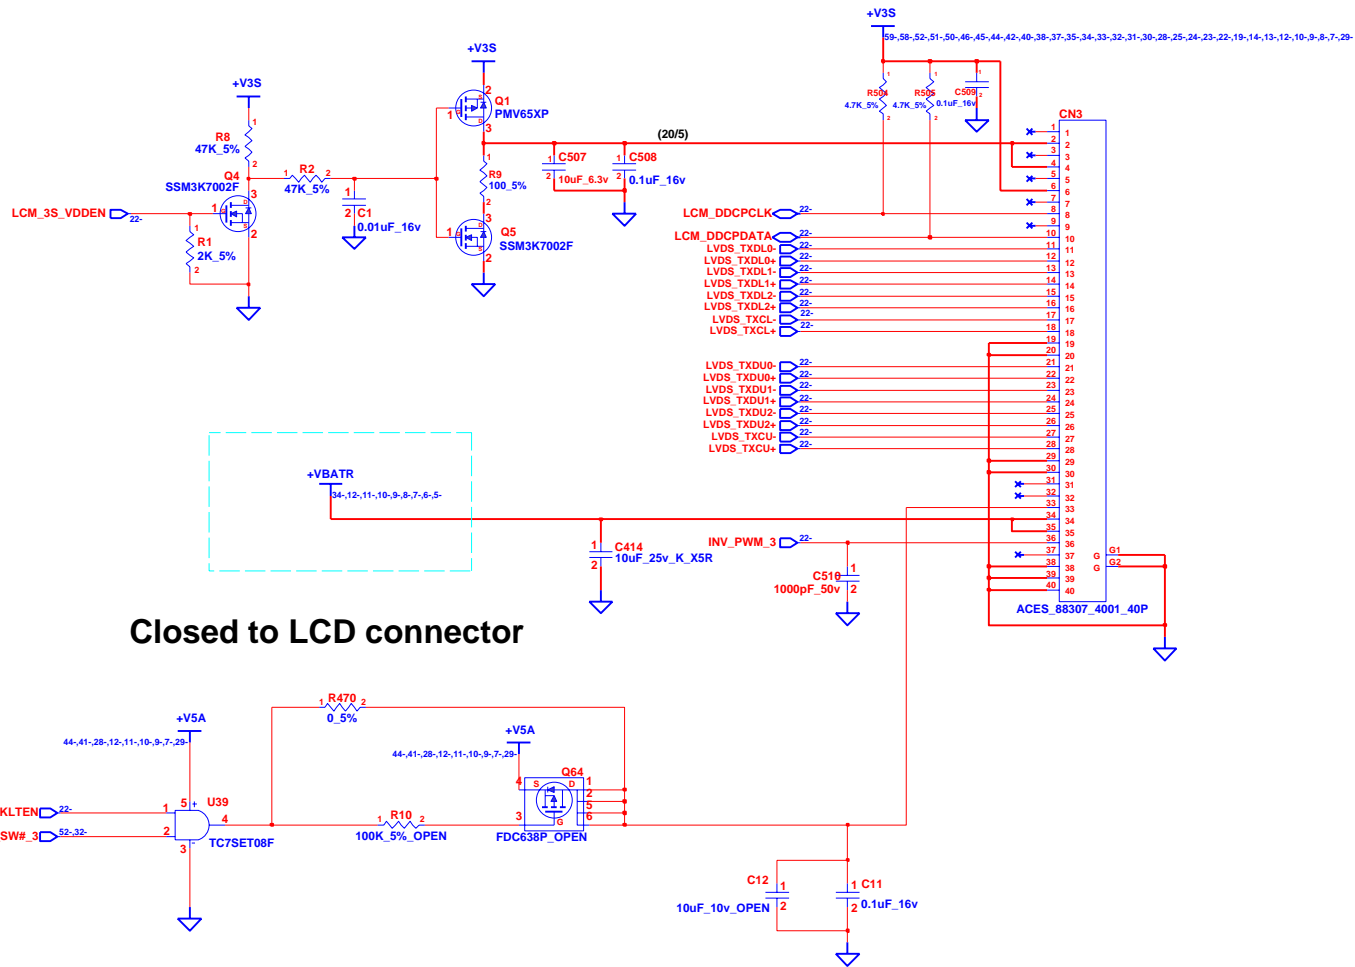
+V3S
59-,58-,52-,51-,50-,46-,45-,44-,42-,40-,38-,37-,35-,34-,33-,32-,31-,30-,28-,25-,24-,23-,22-,19-,14-,13-,12-,10-,9-,8-,7-,29-

+V3S

Q1
PMV65XP

+V3S

R8
47K_5%

Q4
SSM3K7002F

R2
47K_5%

LCM_3S_VDDEN 22-

R1
2K_5%

C1
0.01uF_16v

(20/5)

C507
10uF_6.3v

C508
0.1uF_16v

R9
100_5%

Q5
SSM3K7002F

R504
4.7K_5%

R505
4.7K_5%

C509
0.1uF_16v

CN3

LCM_DDCPCLK 22-
LCM_DDCPDATA 22-
LVDS_TXDL0- 22-
LVDS_TXDL0+ 22-
LVDS_TXDL1- 22-
LVDS_TXDL1+ 22-
LVDS_TXDL2- 22-
LVDS_TXDL2+ 22-
LVDS_TXCL- 22-
LVDS_TXCL+ 22-

LVDS_TXDU0- 22-
LVDS_TXDU0+ 22-
LVDS_TXDU1- 22-
LVDS_TXDU1+ 22-
LVDS_TXDU2- 22-
LVDS_TXDU2+ 22-
LVDS_TXCU- 22-
LVDS_TXCU+ 22-

+VBATR
34-,12-,11-,10-,9-,8-,7-,6-,5-

C414
10uF_25v_K_X5R

INV_PWM_3 22-

C516
1000pF_50v

G1
G2

ACES_88307_4001_40P

Closed to LCD connector

+V5A
44-,41-,28-,12-,11-,10-,9-,7-,29-

R470
0_5%

+V5A
44-,41-,28-,12-,11-,10-,9-,7-,29-

Q64

U39

KLTEN 22-
SW#_3 52-,32-

TC7SET08F

R10
100K_5%_OPEN

FDC638P_OPEN

C12
10uF_10v_OPEN

C11
0.1uF_16v